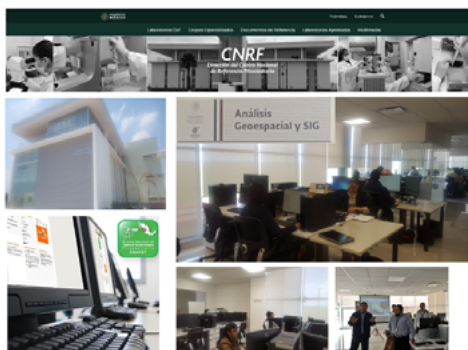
Trámites Gobierno

Laboratorios Grupos Especializados Documentos de Referencia Laboratorios Aprobados Multimedia

CNRF
Dirección del Centro Nacional de Referencia Fitosanitaria

Análisis Geoespacial y SIG